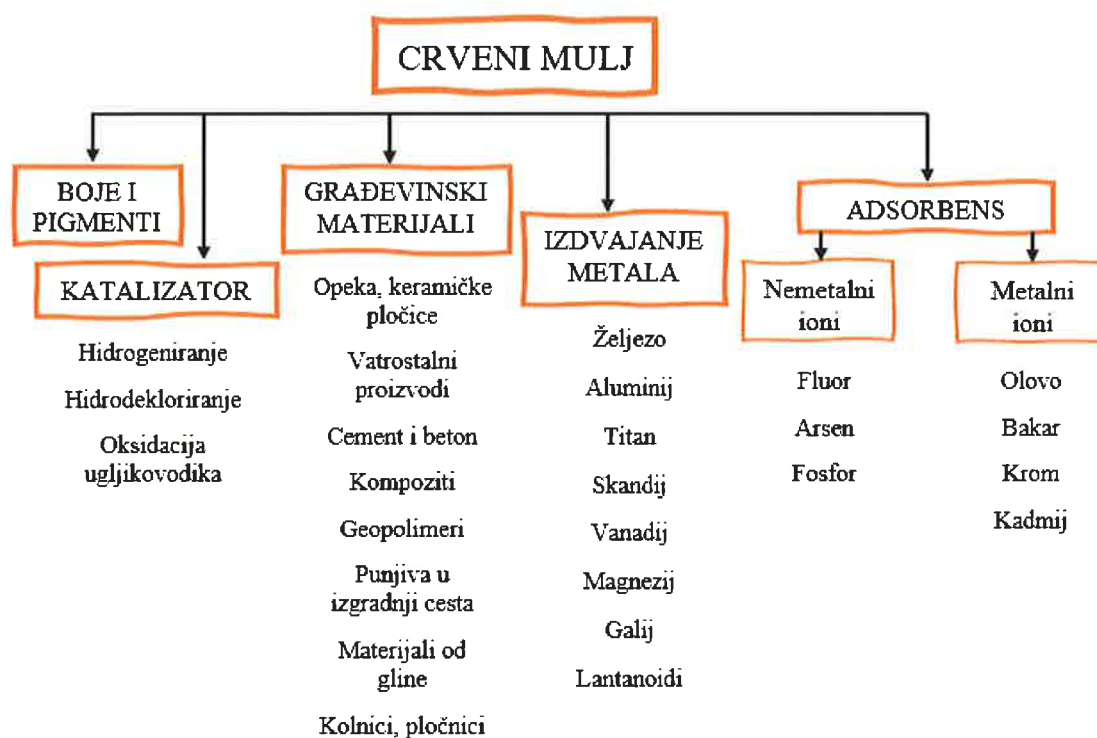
CRVENI MULJ

BOJE I PIGMENTI

KATALIZATOR

Hidrogeniranje

Hidrodekloriranje

Oksidacija ugljikovodika

GRAĐEVINSKI MATERIJALI

Opeka, keramičke pločice

Vatrostalni proizvodi

Cement i beton

Kompoziti

Geopolimeri

Punjiva u izgradnji cesta

Materijali od gline

Kolnici, pločnici

IZDVAJANJE METALA

Željezo

Aluminij

Titan

Skandij

Vanadij

Magnezij

Galij

Lantanoidi

ADSORBENS

Nemetalni ioni

Fluor

Arsen

Fosfor

Metalni ioni

Olovo

Bakar

Krom

Kadmij